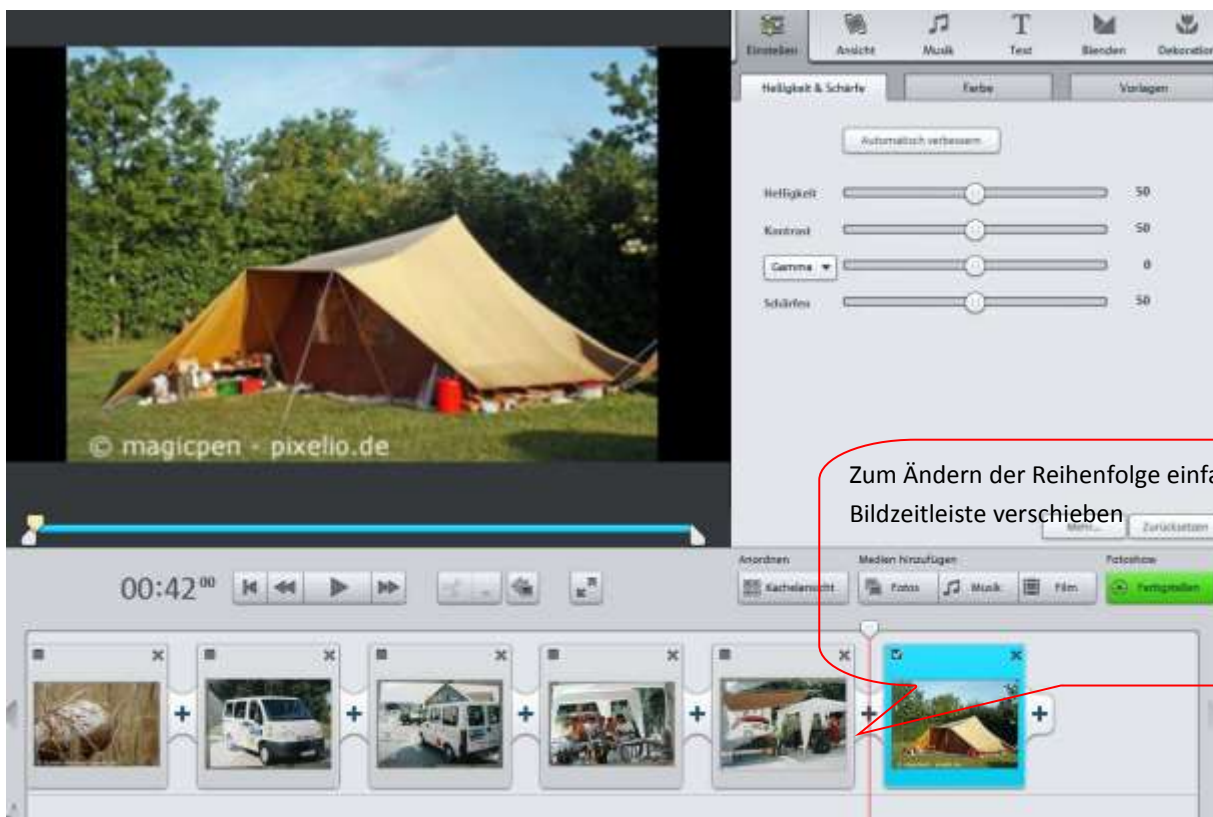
Einstellen Ansicht Musik Text Blenden Dekoration

Helligkeit & Schärfe Farbe Vorlagen

Automatisch verbessern

Helligkeit 50

Kontrast 50

Gamma 0

Schärfen 50

© magicpen - pixelio.de

Zum Ändern der Reihenfolge einfa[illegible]
Bildzeitleiste verschieben

Menü... Zurücksetzen

Anordnen Medien hinzufügen Fotoshow

00:42$^{00}$

Kachelansicht Fotos Musik Film Fertigstellen